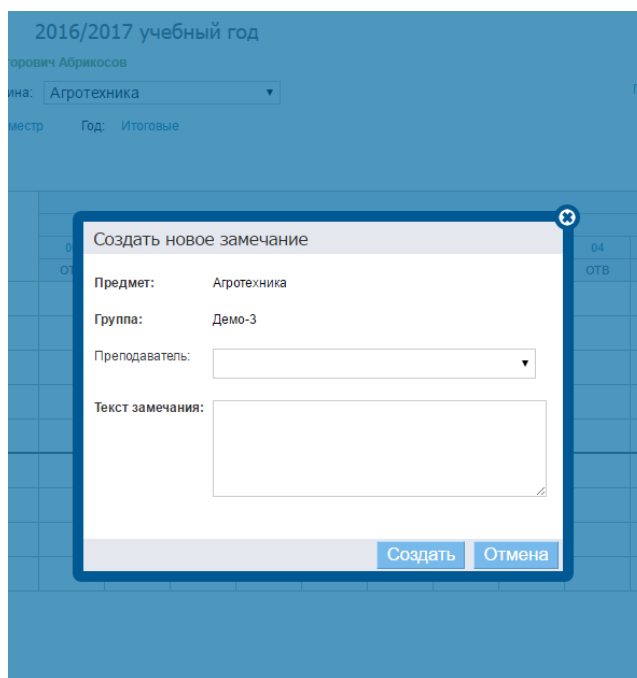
2016/2017 учебный год

горович Абрикосов

ина: Агротехника

местр Год: Итоговые

04
ОТВ

Создать новое замечание

Предмет: Агротехника

Группа: Демо-3

Преподаватель:

Текст замечания:

Создать Отмена